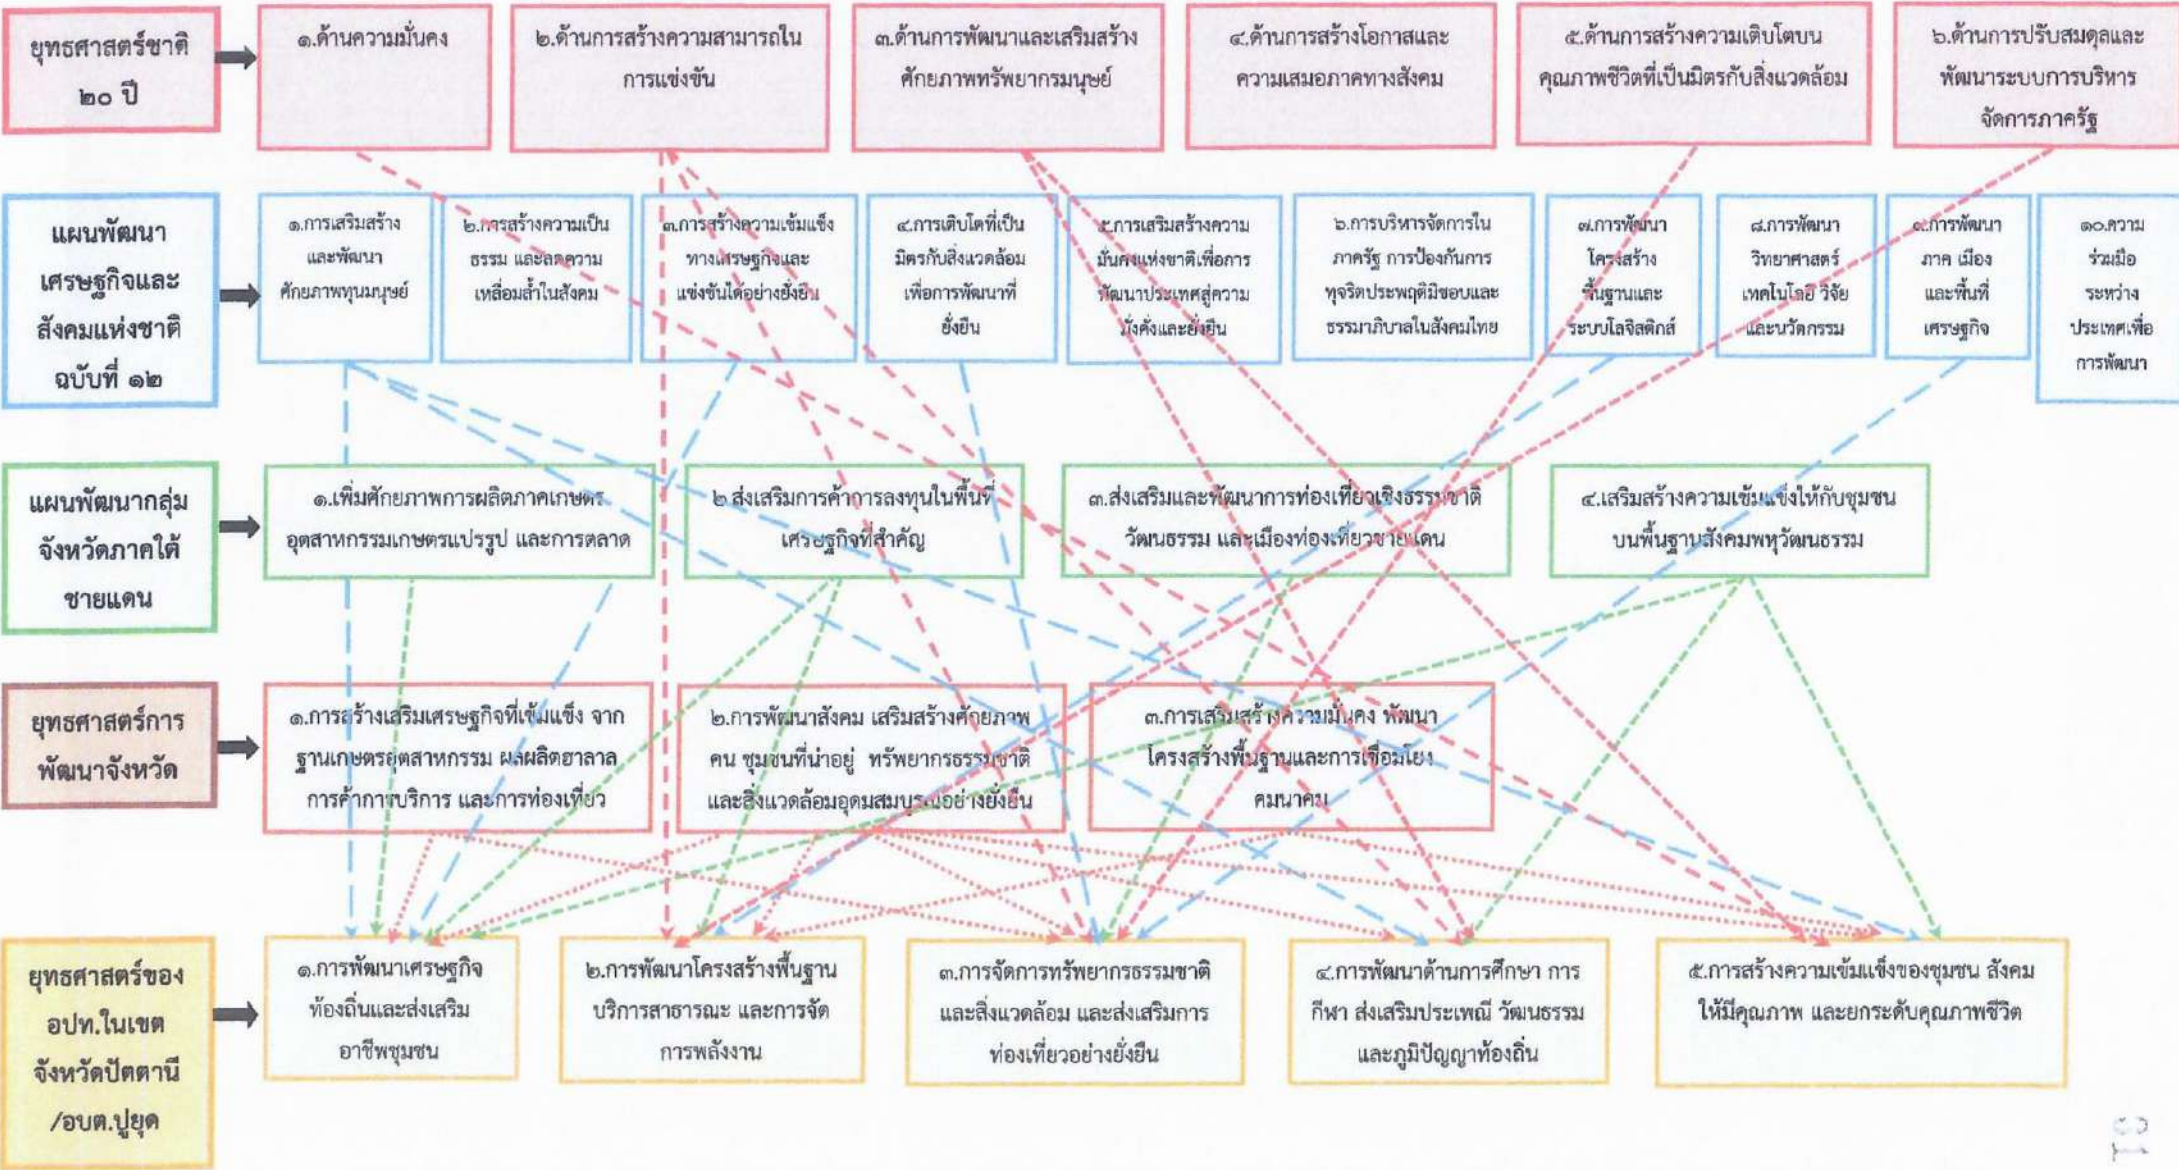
ยุทธศาสตร์ชาติ ๒๐ ปี

๑.ด้านความมั่นคง

๒.ด้านการสร้างความสามารถในการแข่งขัน

๓.ด้านการพัฒนาและเสริมสร้างศักยภาพทรัพยากรมนุษย์

๔.ด้านการสร้างโอกาสและความเสมอภาคทางสังคม

๕.ด้านการสร้างความเติบโตบนคุณภาพชีวิตที่เป็นมิตรกับสิ่งแวดล้อม

๖.ด้านการปรับสมดุลและพัฒนาระบบการบริหารจัดการภาครัฐ

แผนพัฒนาเศรษฐกิจและสังคมแห่งชาติ ฉบับที่ ๑๒

๑.การเสริมสร้างและพัฒนาศักยภาพทุนมนุษย์

๒.การสร้างความเป็นธรรม และลดความเหลื่อมล้ำในสังคม

๓.การสร้างความเข้มแข็งทางเศรษฐกิจและแข่งขันได้อย่างยั่งยืน

๔.การเติบโตที่เป็นมิตรกับสิ่งแวดล้อมเพื่อการพัฒนาที่ยั่งยืน

๕.การเสริมสร้างความมั่นคงแห่งชาติเพื่อการพัฒนาประเทศสู่ความมั่งคั่งและยั่งยืน

๖.การบริหารจัดการในภาครัฐ การป้องกันการทุจริตประพฤติมิชอบและธรรมาภิบาลในสังคมไทย

๗.การพัฒนาโครงสร้างพื้นฐานและระบบโลจิสติกส์

๘.การพัฒนาวิทยาศาสตร์ เทคโนโลยี วิจัย และนวัตกรรม

๙.การพัฒนาภาค เมือง และพื้นที่เศรษฐกิจ

๑๐.ความร่วมมือระหว่างประเทศเพื่อการพัฒนา

แผนพัฒนากลุ่มจังหวัดภาคใต้ชายแดน

๑.เพิ่มศักยภาพการผลิตภาคเกษตร อุตสาหกรรมเกษตรแปรรูป และการตลาด

๒ ส่งเสริมการค้าการลงทุนในพื้นที่เศรษฐกิจที่สำคัญ

๓.ส่งเสริมและพัฒนาการท่องเที่ยวเชิงธรรมชาติ วัฒนธรรม และเมืองท่องเที่ยวชายแดน

๔.เสริมสร้างความเข้มแข็งให้กับชุมชนบนพื้นฐานสังคมพหุวัฒนธรรม

ยุทธศาสตร์การพัฒนาจังหวัด

๑.การสร้างเสริมเศรษฐกิจที่เข้มแข็ง จากฐานเกษตรอุตสาหกรรม ผลผลิตฮาลาล การค้าการบริการ และการท่องเที่ยว

๒.การพัฒนาสังคม เสริมสร้างศักยภาพคน ชุมชนที่น่าอยู่ ทรัพยากรธรรมชาติและสิ่งแวดล้อมอุดมสมบูรณ์อย่างยั่งยืน

๓.การเสริมสร้างความมั่นคง พัฒนาโครงสร้างพื้นฐานและการเชื่อมโยงคมนาคม

ยุทธศาสตร์ของ อปท.ในเขตจังหวัดปัตตานี /อบต.ปุยุด

๑.การพัฒนาเศรษฐกิจท้องถิ่นและส่งเสริมอาชีพชุมชน

๒.การพัฒนาโครงสร้างพื้นฐาน บริการสาธารณะ และการจัดการพลังงาน

๓.การจัดการทรัพยากรธรรมชาติและสิ่งแวดล้อม และส่งเสริมการท่องเที่ยวอย่างยั่งยืน

๔.การพัฒนาด้านการศึกษา การกีฬา ส่งเสริมประเพณี วัฒนธรรม และภูมิปัญญาท้องถิ่น

๕.การสร้างความเข้มแข็งของชุมชน สังคมให้มีคุณภาพ และยกระดับคุณภาพชีวิต